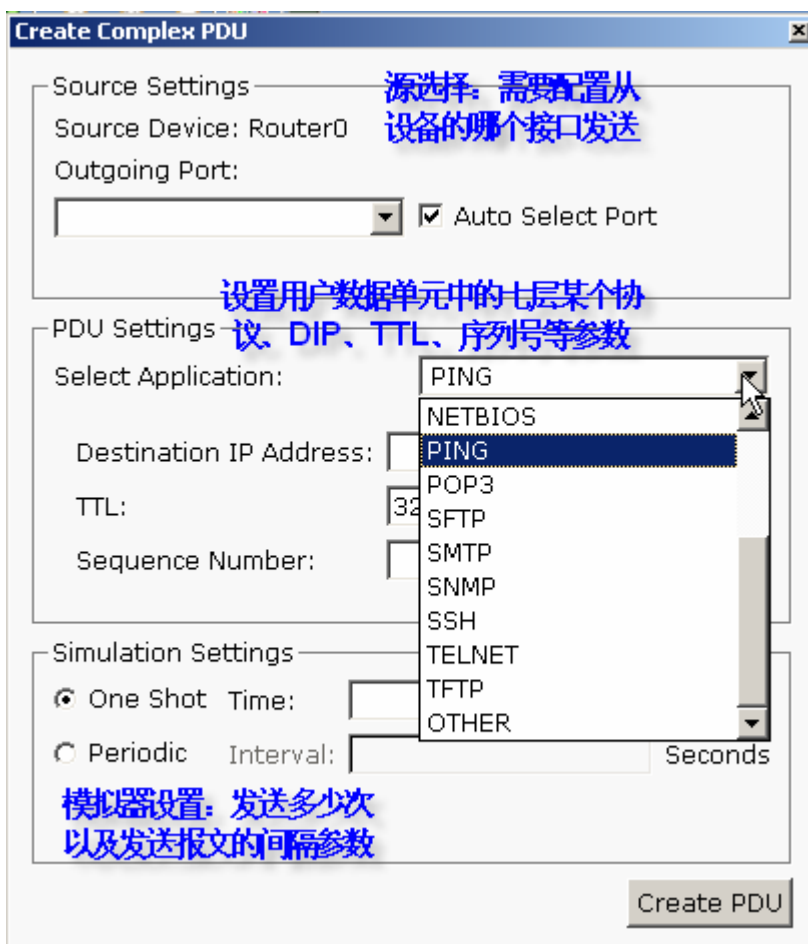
Create Complex PDU

Source Settings
源选择：需要配置从设备的哪个接口发送
Source Device: Router0
Outgoing Port:
Auto Select Port

设置用户数据单元中的七层某个协议、DIP、TTL、序列号等参数
PDU Settings
Select Application: PING
NETBIOS
PING
POP3
SFTP
SMTP
SNMP
SSH
TELNET
TFTP
OTHER
Destination IP Address:
TTL: 32
Sequence Number:

Simulation Settings
One Shot Time:
Periodic Interval: Seconds
模拟器设置：发送多少次以及发送报文的间隔参数

Create PDU